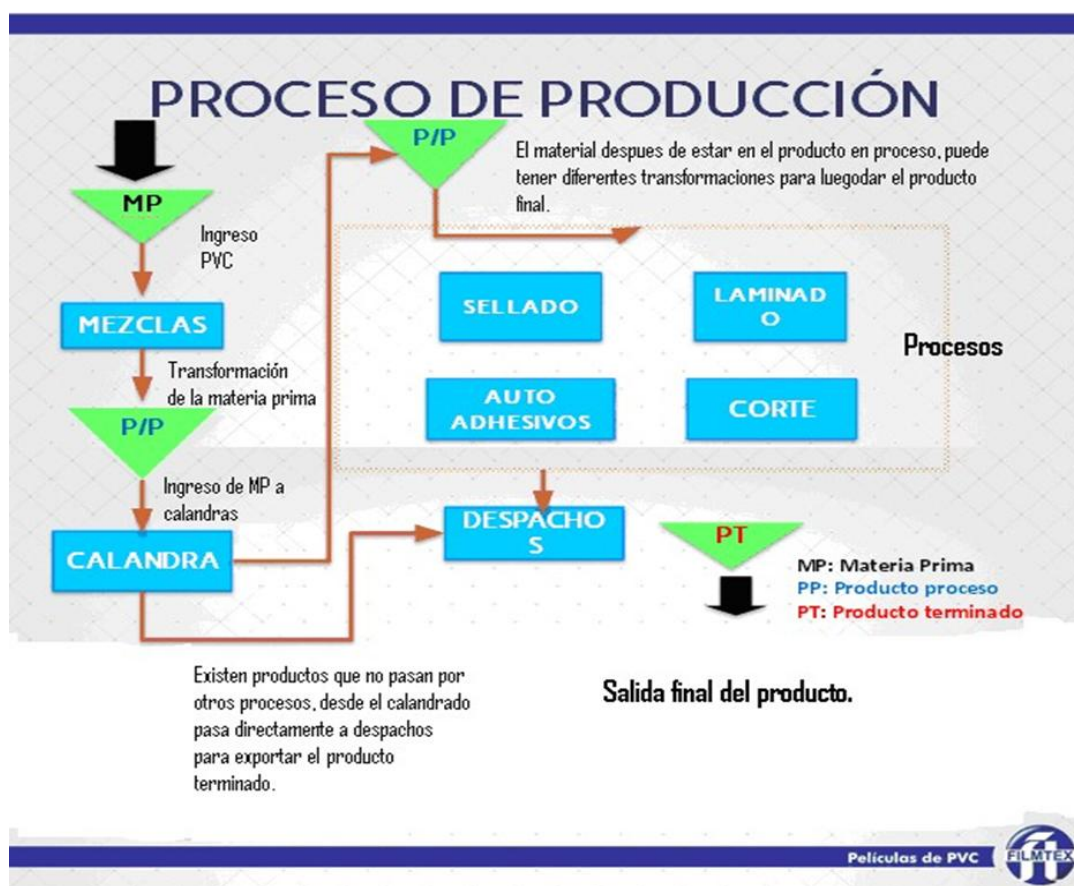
PROCESO DE PRODUCCIÓN

P/P

El material despues de estar en el producto en proceso, puede tener diferentes transformaciones para luegodar el producto final.

MP

Ingreso PVC

MEZCLAS

Transformación de la materia prima

P/P

Ingreso de MP a calandras

CALANDRA

SELLADO

LAMINAD O

AUTO ADHESIVOS

CORTE

Procesos

DESPACHO S

PT

MP: Materia Prima
PP: Producto proceso
PT: Producto terminado

Existen productos que no pasan por otros procesos, desde el calandrado pasa directamente a despachos para exportar el producto terminado.

Salida final del producto.

Películas de PVC

FILMTEX